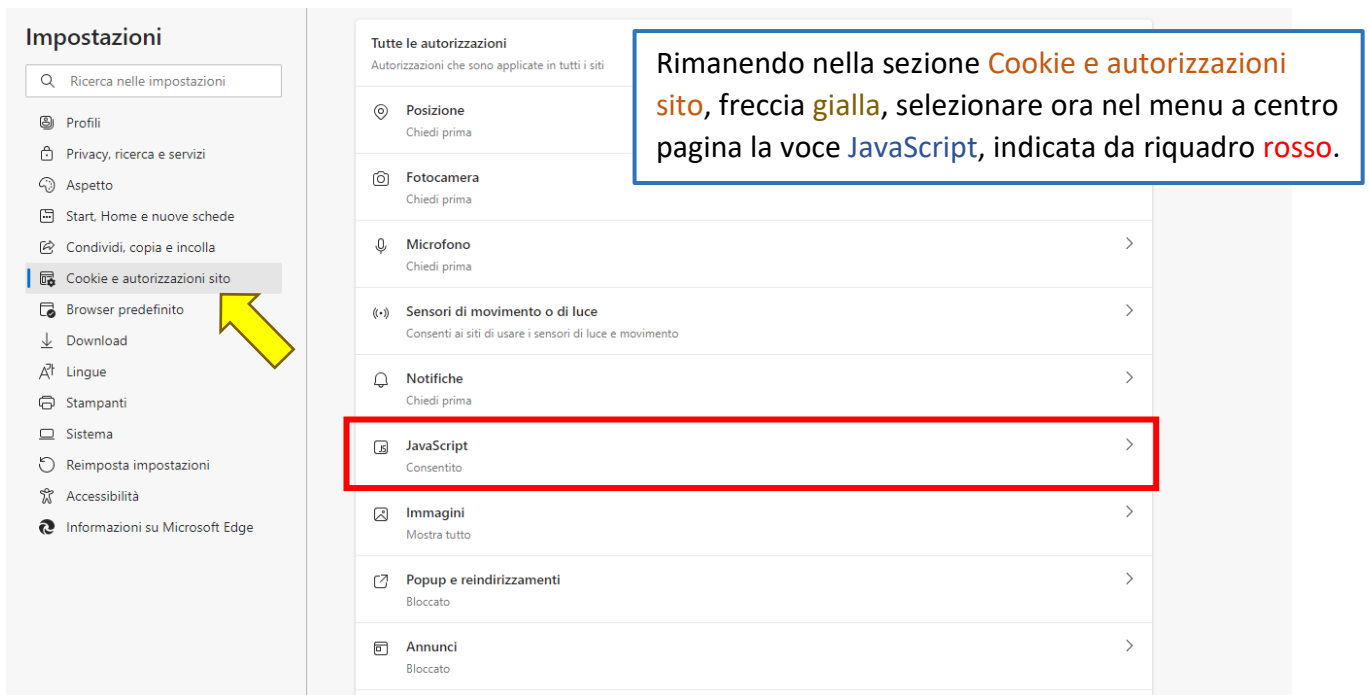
Impostazioni

Ricerca nelle impostazioni

Profili
Privacy, ricerca e servizi
Aspetto
Start, Home e nuove schede
Condividi, copia e incolla
Cookie e autorizzazioni sito
Browser predefinito
Download
Lingue
Stampanti
Sistema
Reimposta impostazioni
Accessibilità
Informazioni su Microsoft Edge

Tutte le autorizzazioni
Autorizzazioni che sono applicate in tutti i siti

Rimanendo nella sezione Cookie e autorizzazioni sito, freccia gialla, selezionare ora nel menu a centro pagina la voce JavaScript, indicata da riquadro rosso.

Posizione
Chiedi prima

Fotocamera
Chiedi prima

Microfono
Chiedi prima

Sensori di movimento o di luce
Consenti ai siti di usare i sensori di luce e movimento

Notifiche
Chiedi prima

JavaScript
Consentito

Immagini
Mostra tutto

Popup e reindirizzamenti
Bloccato

Annunci
Bloccato